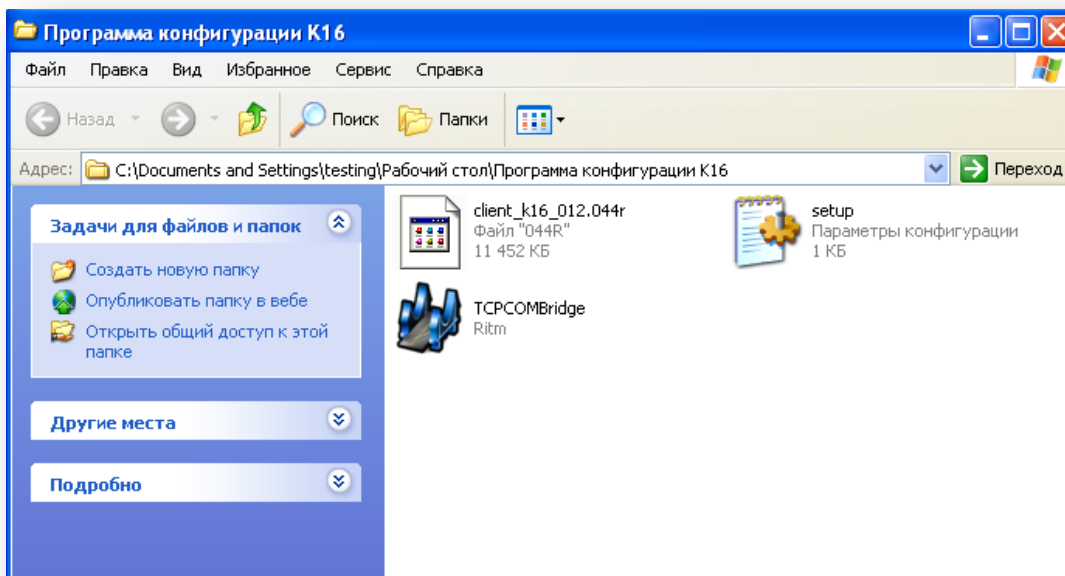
Программа конфигурации К16

Файл Правка Вид Избранное Сервис Справка

Назад Поиск Папки

Адрес: C:\Documents and Settings\testing\Рабочий стол\Программа конфигурации К16

Переход

Задачи для файлов и папок

Создать новую папку

Опубликовать папку в вебе

Открыть общий доступ к этой папке

Другие места

Подробно

client_k16_012.044r
Файл "044R"
11 452 КБ

setup
Параметры конфигурации
1 КБ

TCPCOMBridge
Ritm